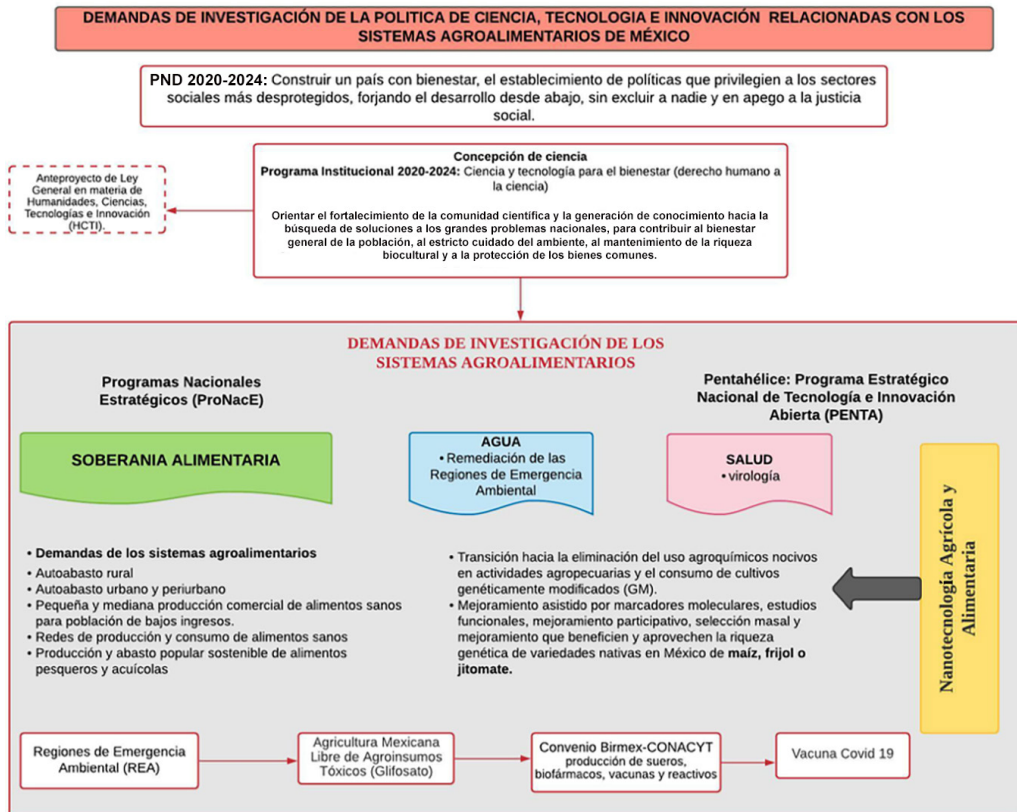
DEMANDAS DE INVESTIGACIÓN DE LA POLITICA DE CIENCIA, TECNOLOGIA E INNOVACIÓN RELACIONADAS CON LOS SISTEMAS AGROALIMENTARIOS DE MÉXICO

PND 2020-2024: Construir un país con bienestar, el establecimiento de políticas que privilegien a los sectores sociales más desprotegidos, forjando el desarrollo desde abajo, sin excluir a nadie y en apego a la justicia social.

Anteproyecto de Ley General en materia de Humanidades, Ciencias, Tecnologías e Innovación (HCTI).

Concepción de ciencia
Programa Institucional 2020-2024: Ciencia y tecnología para el bienestar (derecho humano a la ciencia)

Orientar el fortalecimiento de la comunidad científica y la generación de conocimiento hacia la búsqueda de soluciones a los grandes problemas nacionales, para contribuir al bienestar general de la población, al estricto cuidado del ambiente, al mantenimiento de la riqueza biocultural y a la protección de los bienes comunes.

DEMANDAS DE INVESTIGACIÓN DE LOS SISTEMAS AGROALIMENTARIOS

Programas Nacionales Estratégicos (ProNacE)

Pentahélice: Programa Estratégico Nacional de Tecnología e Innovación Abierta (PENTA)

SOBERANIA ALIMENTARIA

AGUA
• Remediación de las Regiones de Emergencia Ambiental

SALUD
• virología

Nanotecnología Agrícola y Alimentaria

• Demandas de los sistemas agroalimentarios
• Autoabasto rural
• Autoabasto urbano y periurbano
• Pequeña y mediana producción comercial de alimentos sanos para población de bajos ingresos.
• Redes de producción y consumo de alimentos sanos
• Producción y abasto popular sostenible de alimentos pesqueros y acuícolas

• Transición hacia la eliminación del uso agroquímicos nocivos en actividades agropecuarias y el consumo de cultivos genéticamente modificados (GM).
• Mejoramiento asistido por marcadores moleculares, estudios funcionales, mejoramiento participativo, selección masal y mejoramiento que beneficien y aprovechen la riqueza genética de variedades nativas en México de maíz, frijol o jitomate.

Regiones de Emergencia Ambiental (REA)

Agricultura Mexicana Libre de Agroinsumos Tóxicos (Glifosato)

Convenio Birmex-CONACYT
producción de sueros, biofármacos, vacunas y reactivos

Vacuna Covid 19